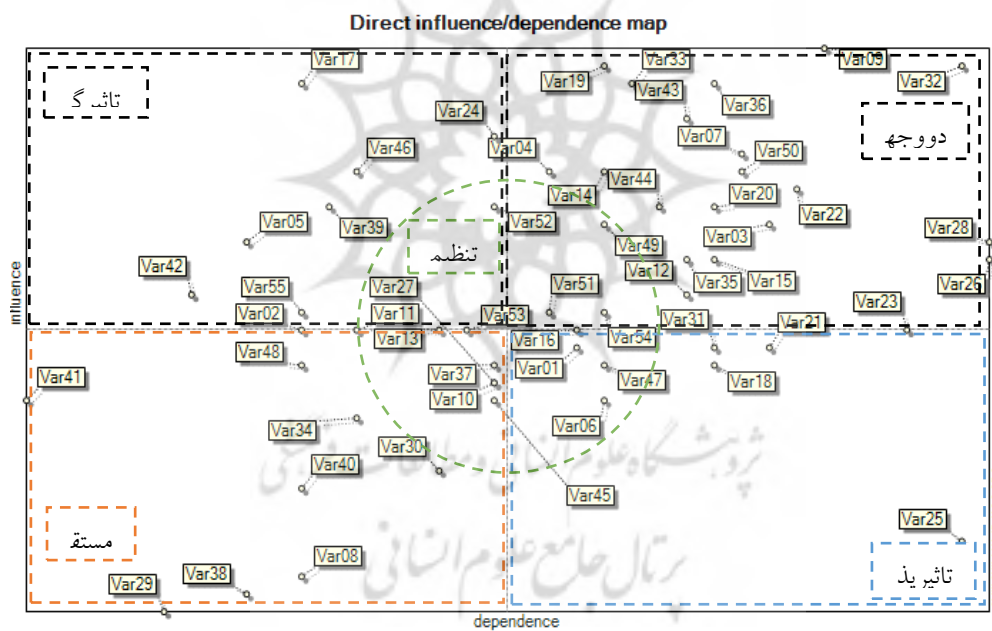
Direct influence/dependence map

تاثیر گ

دووجهی

تنظیم

مستقل

تاثیرپذیر

Var17
Var33
Var09
Var19
Var43
Var32
Var36
Var24
Var07
Var46
Var04
Var50
Var44
Var14
Var20
Var22
Var05
Var39
Var52
Var28
Var03
Var49
Var42
Var12
Var15
Var35
Var27
Var51
Var26
Var55
Var23
Var02
Var11
Var53
Var31
Var21
Var13
Var16
Var54
Var48
Var01
Var41
Var37
Var47
Var18
Var10
Var06
Var34
Var30
Var40
Var45
Var25
Var08
Var38
Var29

influence
dependence

پژوهشگاه علوم انسانی و مطالعات فرهنگی
پرتال جامع علوم انسانی